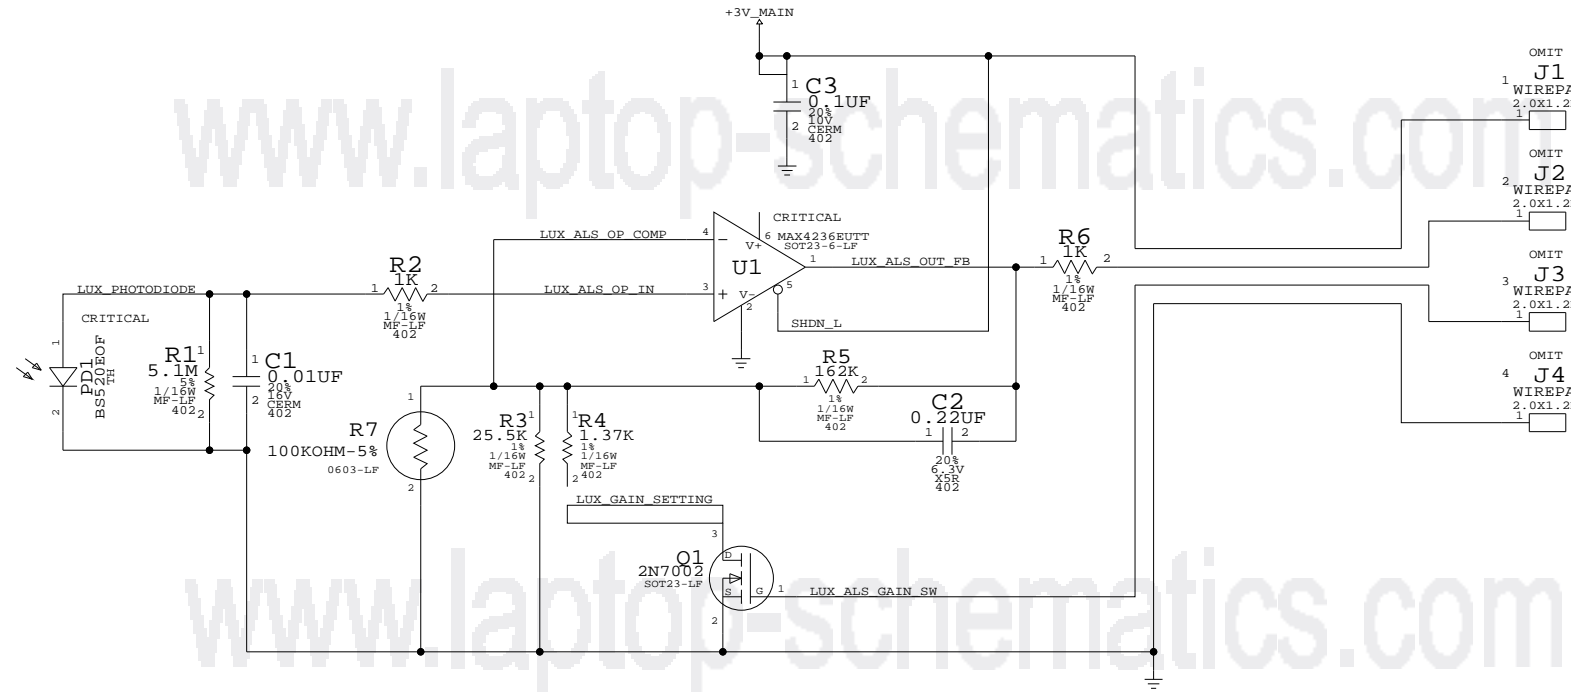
+3V_MAIN

1 C3
0.1UF
20%
10V
CERM
402
2

www.laptop-schematics.com

OMIT
1 J1
WIREPA
2.0X1.2
1

OMIT
2 J2
WIREPA
2.0X1.2
1

OMIT
3 J3
WIREPA
2.0X1.2
1

OMIT
4 J4
WIREPA
2.0X1.2
1

CRITICAL
LUX_ALS_OP_COMP
4
6 MAX4236EUTT
V+
SOT23-6-LF
U1
1
LUX_ALS_OUT_FB
R6
1K
1 2
1%
1/16W
MF-LF
402

LUX_PHOTODIODE
R2
1K
1 2
1%
1/16W
MF-LF
402
LUX_ALS_OP_IN
3
+
V-
2
5
SHDN_L

CRITICAL
1
PD1
BS520E0F
TH
2

R1
5.1M
5%
1/16W
MF-LF
402
1
2

1 C1
0.01UF
20%
16V
CERM
402
2

R5
162K
1 2
1%
1/16W
MF-LF
402

C2
0.22UF
1 2
20%
6.3V
X5R
402

1
R7
100KOHM-5%
0603-LF
2

R3
25.5K
1
1%
1/16W
MF-LF
402
2

1
R4
1.37K
1%
1/16W
MF-LF
2 402

LUX_GAIN_SETTING
3
Q1
2N7002
SOT23-LF
D
S
G
1
LUX_ALS_GAIN_SW
2

www.laptop-schematics.com